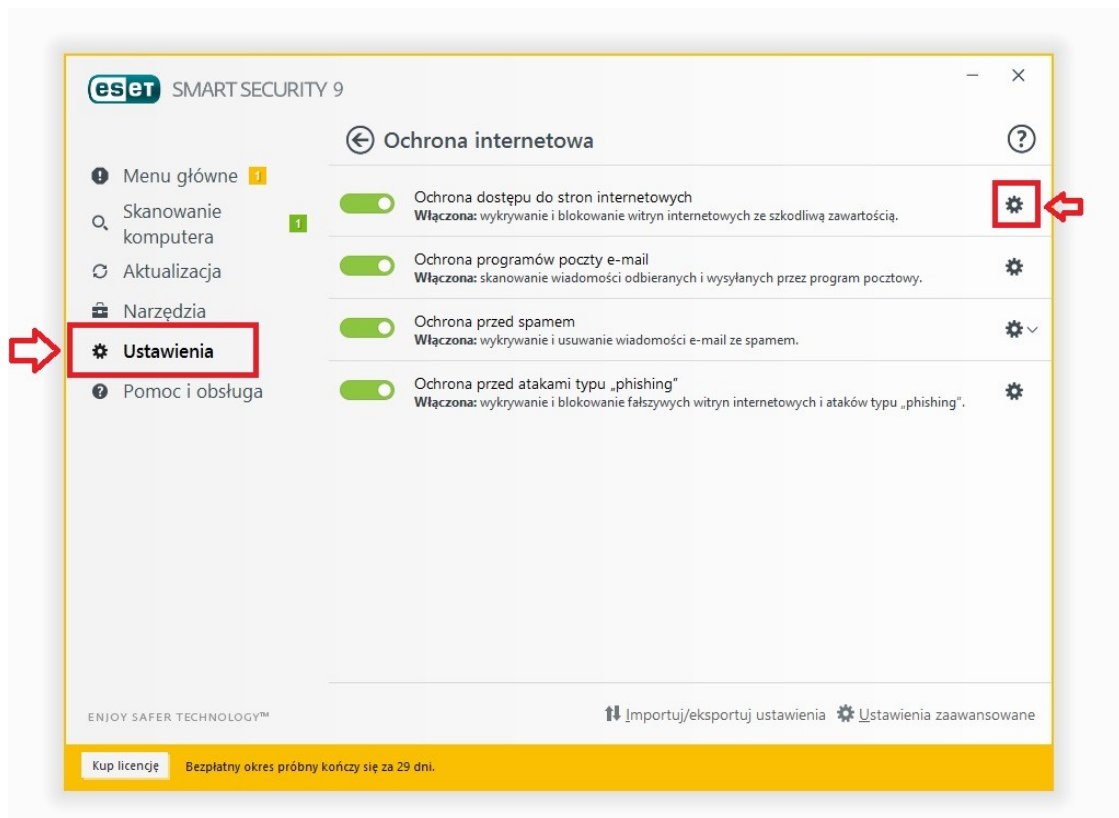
eset SMART SECURITY 9

Ochrona internetowa

Menu główne 1

Skanowanie komputera 1

Aktualizacja

Narzędzia

Ustawienia

Pomoc i obsługa

Ochrona dostępu do stron internetowych
**Włączona:** wykrywanie i blokowanie witryn internetowych ze szkodliwą zawartością.

Ochrona programów poczty e-mail
**Włączona:** skanowanie wiadomości odbieranych i wysyłanych przez program pocztowy.

Ochrona przed spamem
**Włączona:** wykrywanie i usuwanie wiadomości e-mail ze spamem.

Ochrona przed atakami typu „phishing"
**Włączona:** wykrywanie i blokowanie fałszywych witryn internetowych i ataków typu „phishing".

ENJOY SAFER TECHNOLOGY™

Importuj/eksportuj ustawienia Ustawienia zaawansowane

Kup licencję Bezpłatny okres próbny kończy się za 29 dni.